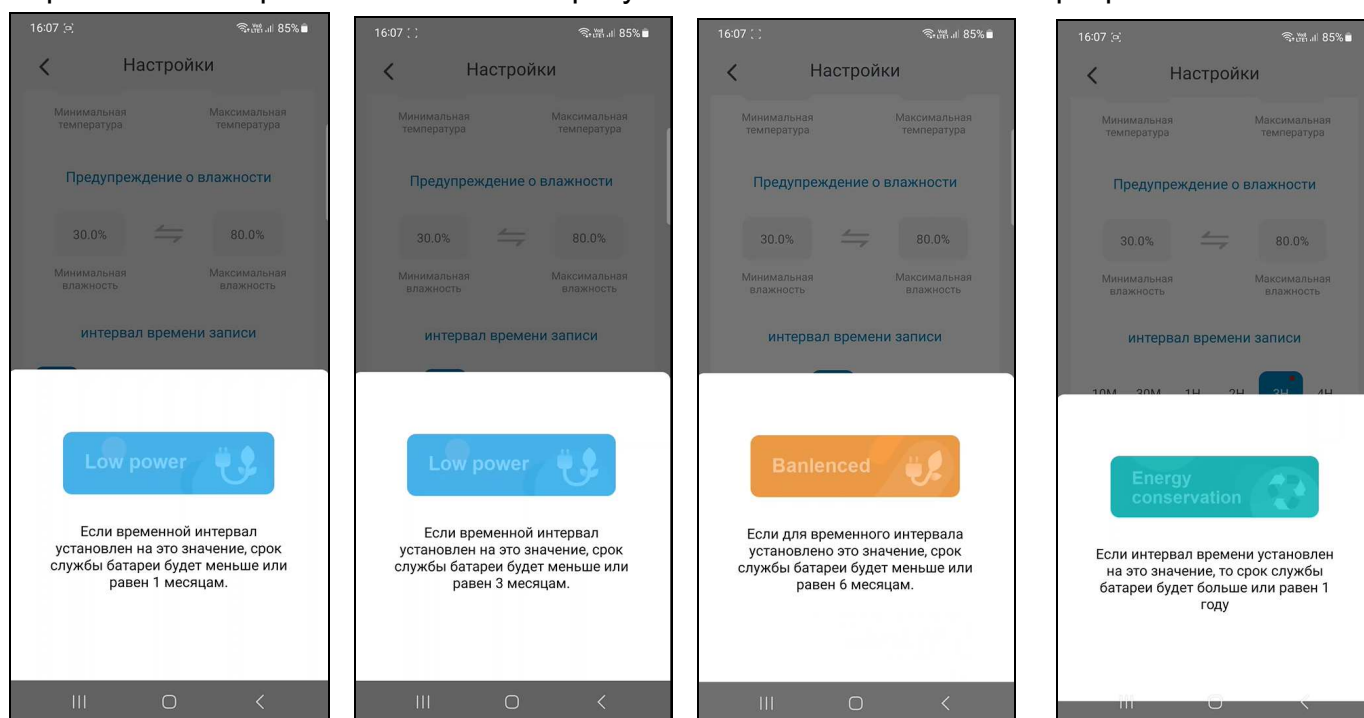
16:07 85%
Настройки
Минимальная температура
Максимальная температура
Предупреждение о влажности
30.0%
80.0%
Минимальная влажность
Максимальная влажность
интервал времени записи
Low power
Если временной интервал установлен на это значение, срок службы батареи будет меньше или равен 1 месяцам.

16:07 85%
Настройки
Минимальная температура
Максимальная температура
Предупреждение о влажности
30.0%
80.0%
Минимальная влажность
Максимальная влажность
интервал времени записи
Low power
Если временной интервал установлен на это значение, срок службы батареи будет меньше или равен 3 месяцам.

16:07 85%
Настройки
Минимальная температура
Максимальная температура
Предупреждение о влажности
30.0%
80.0%
Минимальная влажность
Максимальная влажность
интервал времени записи
Banlenced
Если для временного интервала установлено это значение, срок службы батареи будет меньше или равен 6 месяцам.

16:07 85%
Настройки
Минимальная температура
Максимальная температура
Предупреждение о влажности
30.0%
80.0%
Минимальная влажность
Максимальная влажность
интервал времени записи
10M 30M 1H 2H 3H 4H
Energy conservation
Если интервал времени установлен на это значение, то срок службы батареи будет больше или равен 1 году